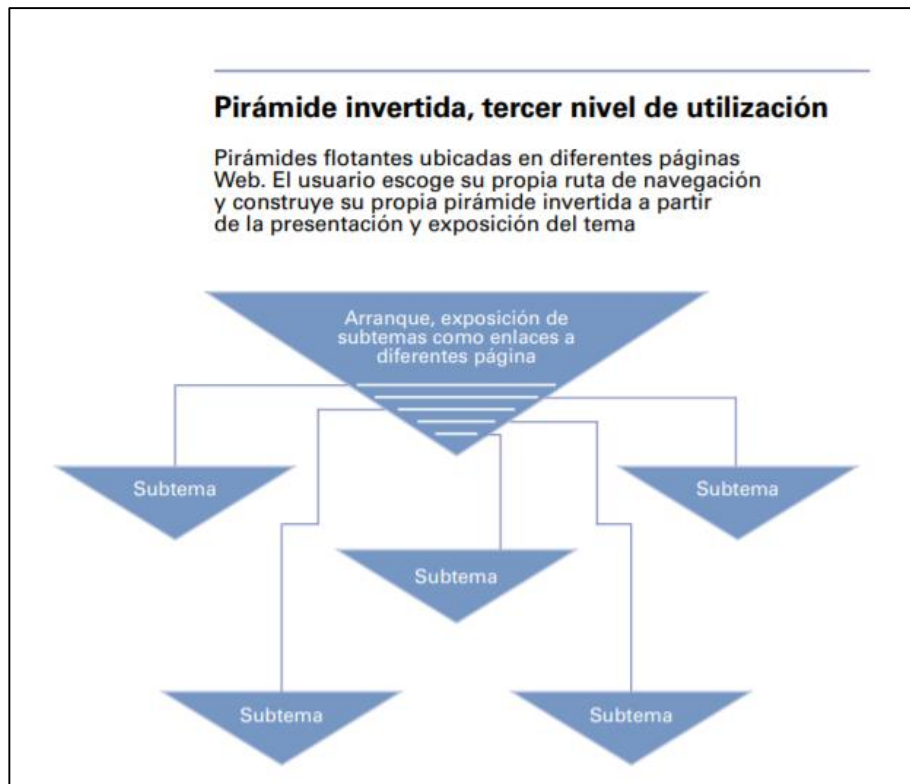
Pirámide invertida, tercer nivel de utilización

Pirámides flotantes ubicadas en diferentes páginas Web. El usuario escoge su propia ruta de navegación y construye su propia pirámide invertida a partir de la presentación y exposición del tema

Arranque, exposición de subtemas como enlaces a diferentes página

Subtema

Subtema

Subtema

Subtema

Subtema